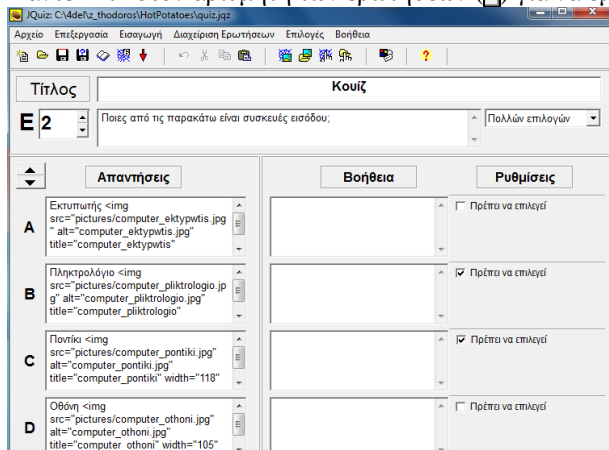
JQuiz: C:\4del\z_thodoros\HotPotatoes\quiz.jqz

Αρχείο Επεξεργασία Εισαγωγή Διαχείριση Ερωτήσεων Επιλογές Βοήθεια

Τίτλος

Κουίζ

Ε 2

Ποιες από τις παρακάτω είναι συσκευές εισόδου;

Πολλών επιλογών

Απαντήσεις

Βοήθεια

Ρυθμίσεις

A

Εκτυπωτής <img src="pictures/computer_ektypwtis.jpg" alt="computer_ektypwtis.jpg" title="computer_ektypwtis"

Πρέπει να επιλεγεί

B

Πληκτρολόγιο <img src="pictures/computer_pliktrologio.jpg" alt="computer_pliktrologio.jpg" title="computer_pliktrologio"

Πρέπει να επιλεγεί

C

Ποντίκι <img src="pictures/computer_pontiki.jpg" alt="computer_pontiki.jpg" title="computer_pontiki" width="118"

Πρέπει να επιλεγεί

D

Οθόνη <img src="pictures/computer_othoni.jpg" alt="computer_othoni.jpg" title="computer_othoni" width="105"

Πρέπει να επιλεγεί